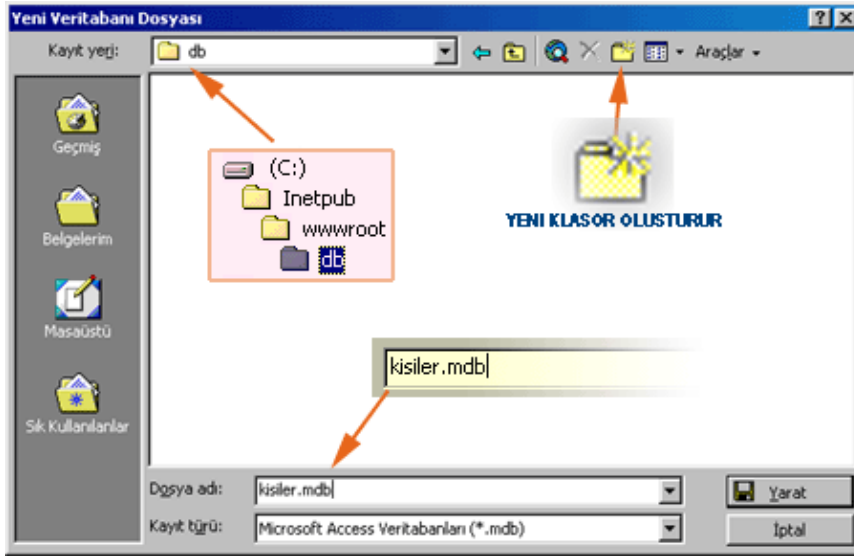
Yeni Veritabanı Dosyası

?

X

Kayıt yeri: db

Araçlar

Geçmiş

Belgelerim

Masaüstü

Sık Kullanılanlar

(C:)

Inetpub

wwwroot

db

YENI KLASOR OLUSTURUR

kisiler.mdb

Dosya adı: kisiler.mdb

Kayıt türü: Microsoft Access Veritabanları (*.mdb)

Yarat

İptal